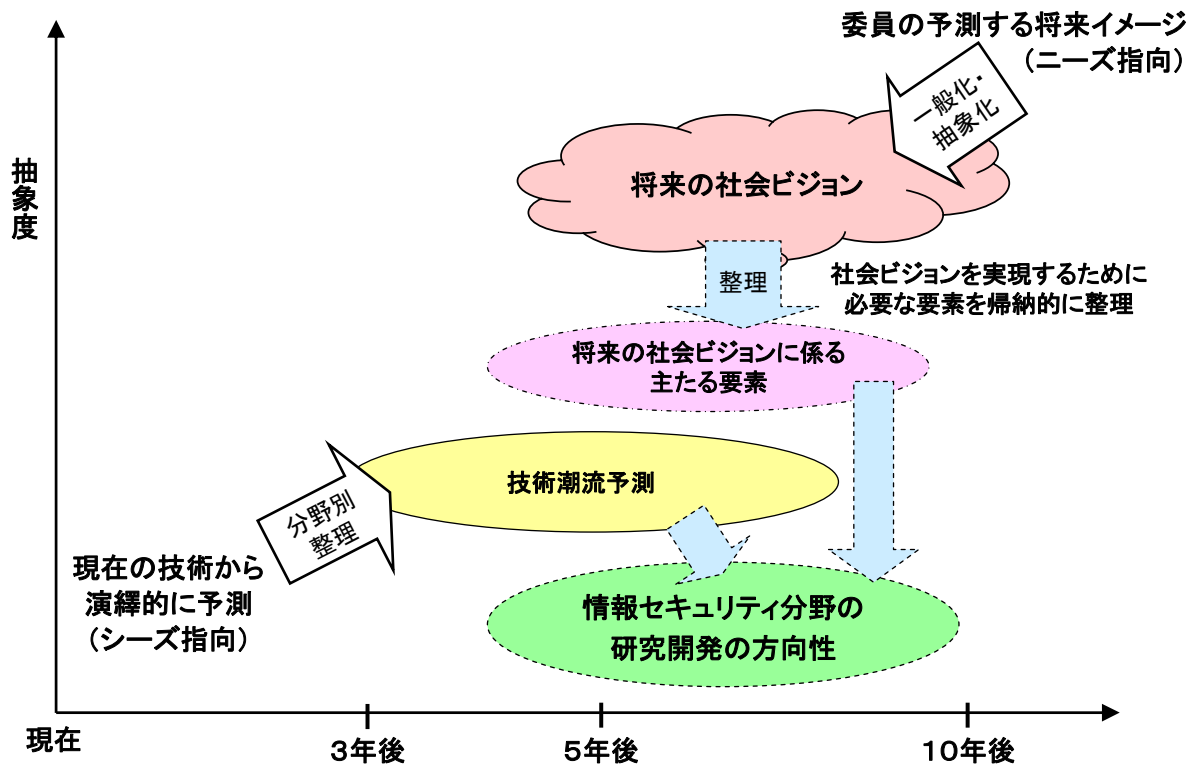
委員の予測する将来イメージ
（ニーズ指向）

一般化・抽象化

抽象度

将来の社会ビジョン

整理

社会ビジョンを実現するために必要な要素を帰納的に整理

将来の社会ビジョンに係る主たる要素

技術潮流予測

分野別整理

現在の技術から演繹的に予測
（シーズ指向）

情報セキュリティ分野の研究開発の方向性

現在

3年後

5年後

10年後